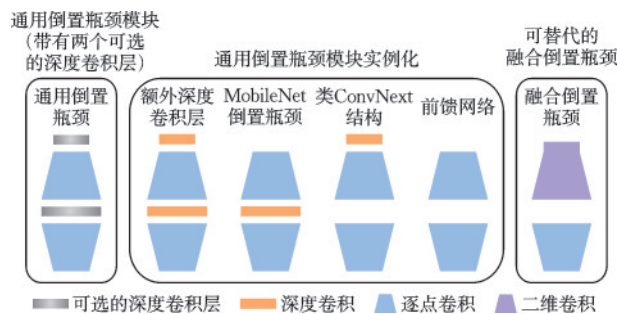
通用倒置瓶颈模块
(带有两个可选的深度卷积层

通用倒置瓶颈

通用倒置瓶颈模块实例化

额外深度卷积层

MobileNet倒置瓶颈

类ConvNext结构

前馈网络

可替代的融合倒置瓶颈

融合倒置瓶颈

可选的深度卷积层 深度卷积 逐点卷积 二维卷积